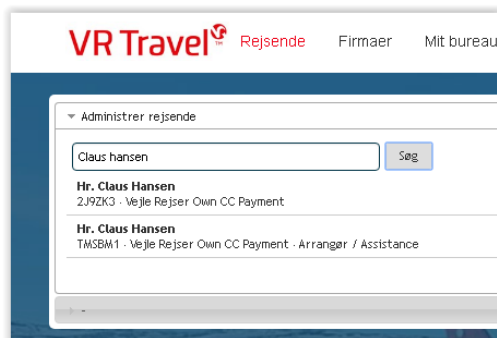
VR Travel™ Rejsende Firmaer Mit bureau

Administrer rejsende

Claus hansen

Søg

Hr. Claus Hansen
2J9ZK3 · Vejle Rejser Own CC Payment

Hr. Claus Hansen
TMSBM1 · Vejle Rejser Own CC Payment · Arrangør / Assistance